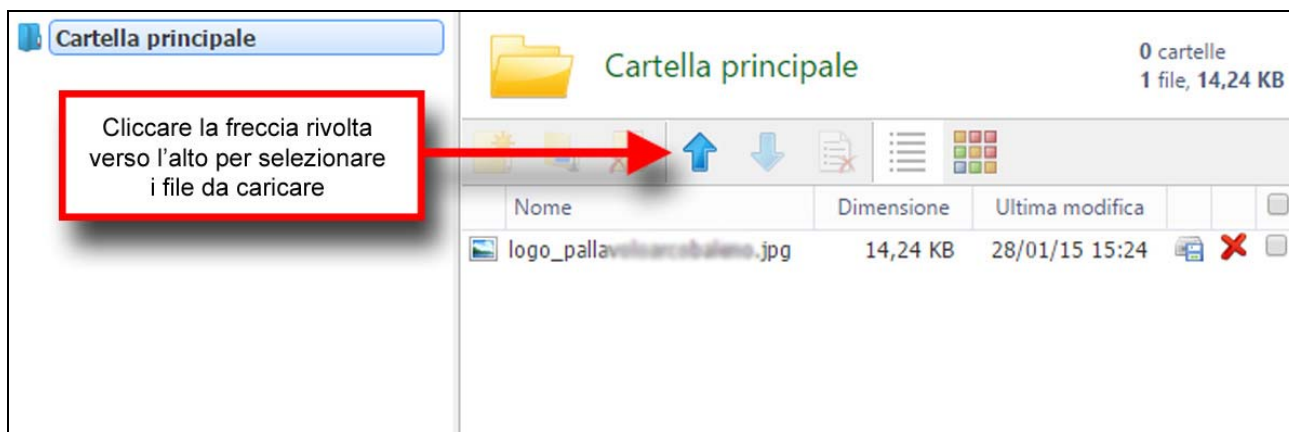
Cartella principale

Cartella principale

0 cartelle
1 file, 14,24 KB

Cliccare la freccia rivolta verso l'alto per selezionare i file da caricare

| Nome | Dimensione | Ultima modifica |
|---|---|---|
| logo_palla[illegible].jpg | 14,24 KB | 28/01/15 15:24 |